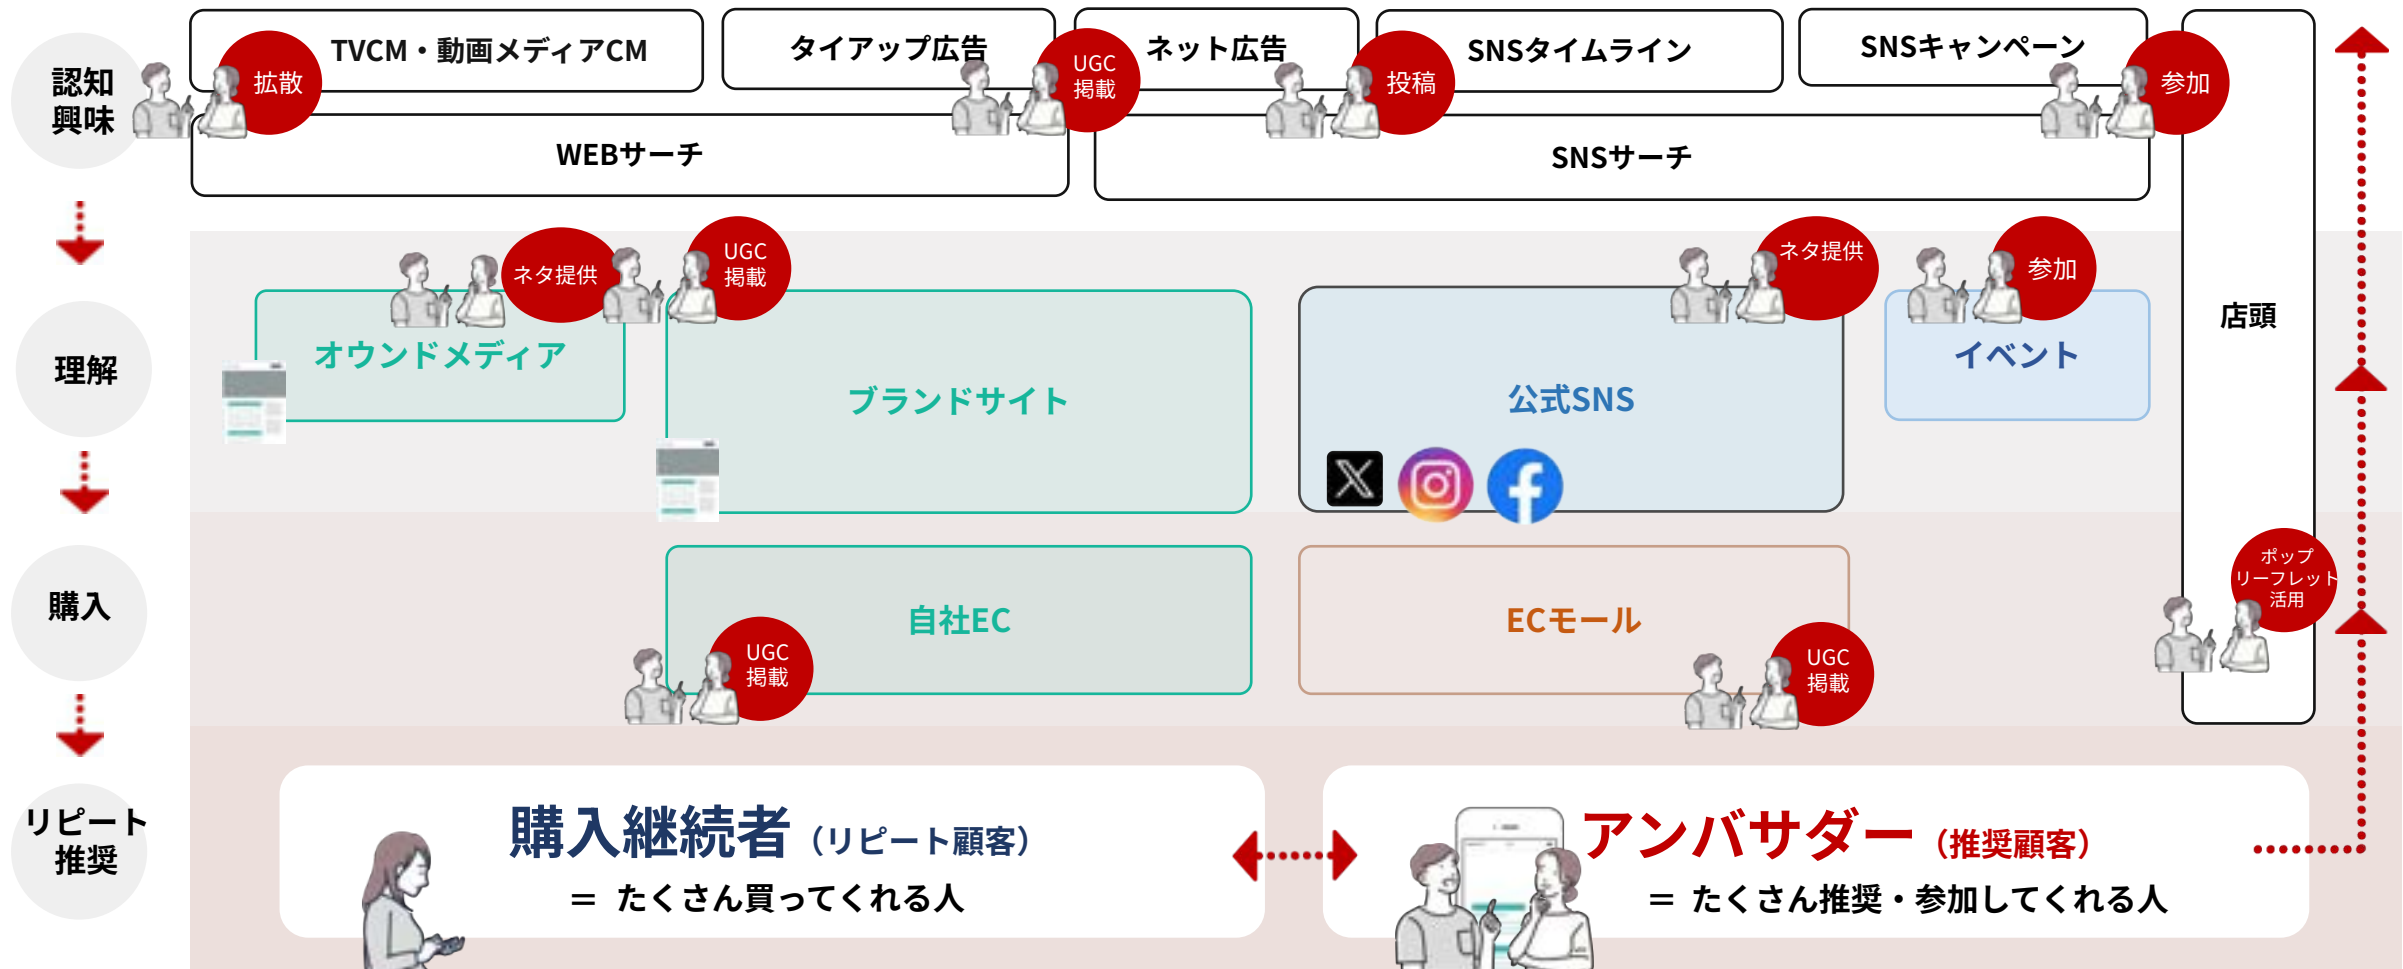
認知
興味

TVCM・動画メディアCM
拡散
タイアップ広告
UGC
掲載
ネット広告
投稿
SNSタイムライン
SNSキャンペーン
参加
WEBサーチ
SNSサーチ

店頭

理解

ネタ提供
UGC
掲載
オウンドメディア
ブランドサイト
ネタ提供
公式SNS
参加
イベント

購入

自社EC
UGC
掲載
ECモール
UGC
掲載
ポップ
リーフレット
活用

リピート
推奨

購入継続者（リピート顧客）
＝ たくさん買ってくれる人

アンバサダー（推奨顧客）
＝ たくさん推奨・参加してくれる人